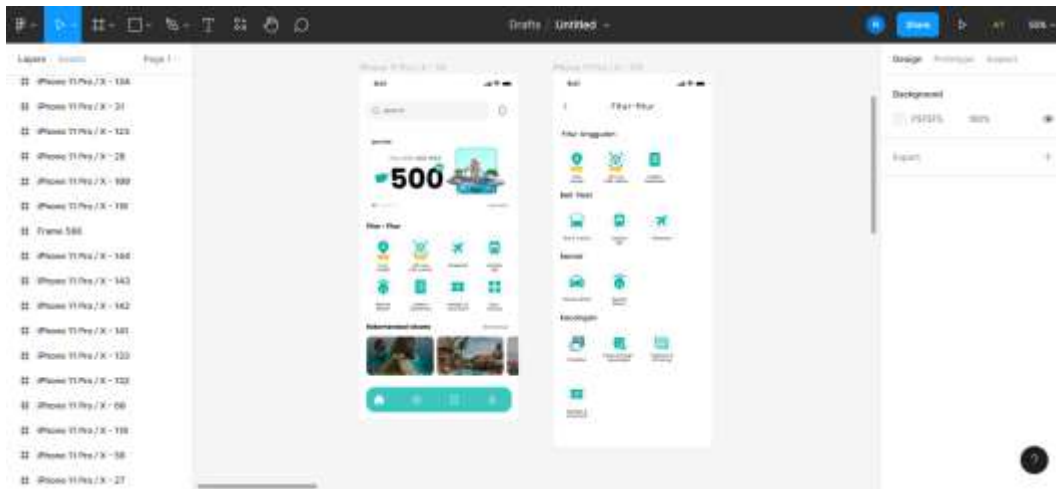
Drafts / Untitled

Share

50%

Layers Assets Page 1

iPhone 11 Pro / X - 134
iPhone 11 Pro / X - 31
iPhone 11 Pro / X - 123
iPhone 11 Pro / X - 28
iPhone 11 Pro / X - 109
iPhone 11 Pro / X - 116
Frame 586
iPhone 11 Pro / X - 144
iPhone 11 Pro / X - 143
iPhone 11 Pro / X - 142
iPhone 11 Pro / X - 141
iPhone 11 Pro / X - 133
iPhone 11 Pro / X - 132
iPhone 11 Pro / X - 66
iPhone 11 Pro / X - 118
iPhone 11 Pro / X - 58
iPhone 11 Pro / X - 27

Search

500

Fitur - Fitur

Rekomendasi

Fitur-fitur

Fitur Unggulan

Jasa

Layanan

Keuangan

Design Prototype Inspect

Background

F5F5F5 100%

Export